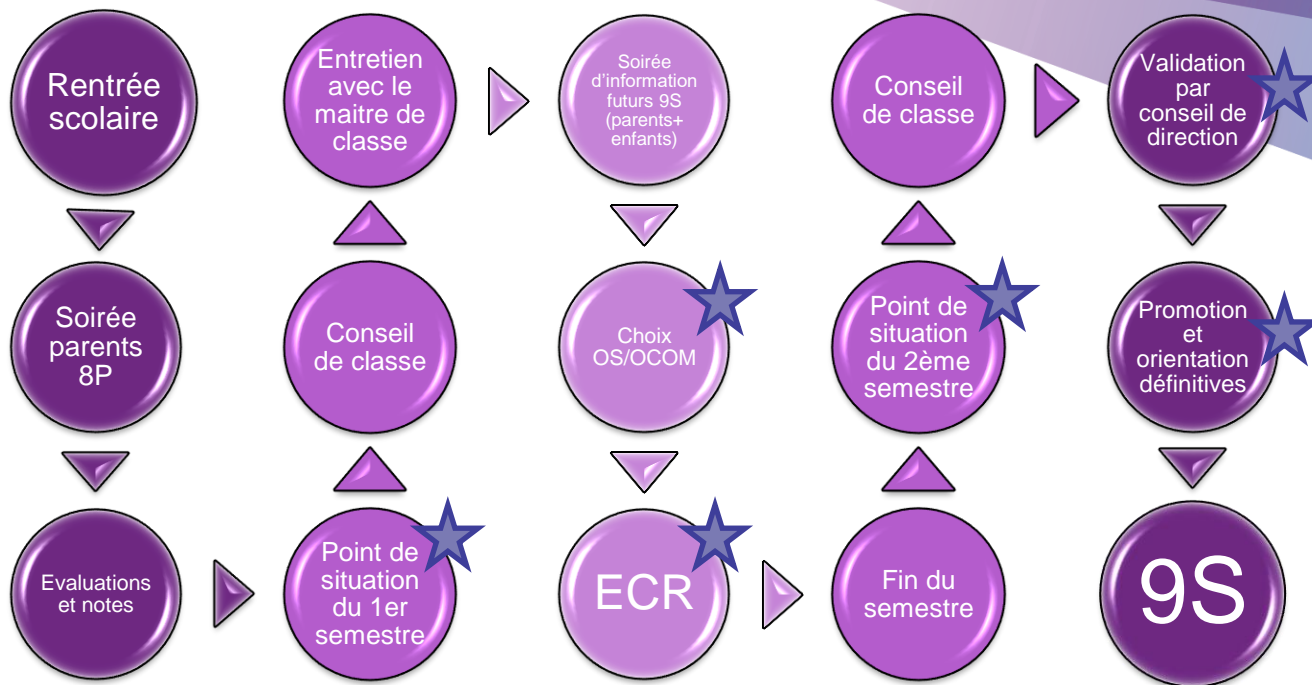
Rentrée scolaire

Soirée parents 8P

Evaluations et notes

Point de situation du 1er semestre

Conseil de classe

Entretien avec le maitre de classe

Soirée d'information futurs 9S (parents+ enfants)

Choix OS/OCOM

ECR

Fin du semestre

Point de situation du 2ème semestre

Conseil de classe

Validation par conseil de direction

Promotion et orientation définitives

9S